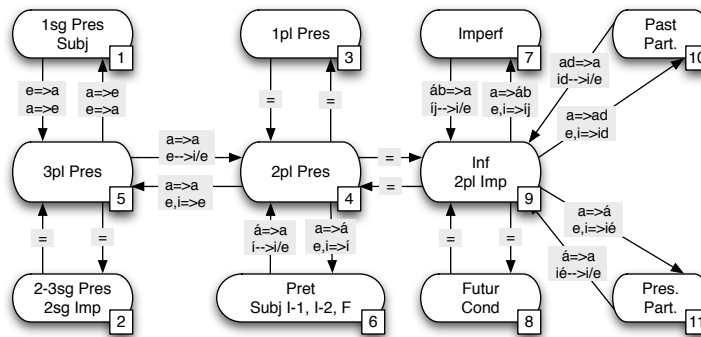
1sg Pres Subj 1

1pl Pres 3

Imperf 7

Past Part. 10

e=>a a=>e

a=>e e=>a

=

=

áb=>a íj-->i/e

a=>áb e,i=>íj

ad=>a id-->i/e

a=>ad e,i=>id

3pl Pres 5

a=>a e-->i/e

a=>a e,i=>e

2pl Pres 4

=

=

Inf 2pl Imp 9

a=>á e,i=>ié

á=>a ié-->i/e

=

=

á=>a í-->i/e

a=>á e,i=>í

=

=

2-3sg Pres 2sg Imp 2

Pret Subj I-1, I-2, F 6

Futur Cond 8

Pres. Part. 11